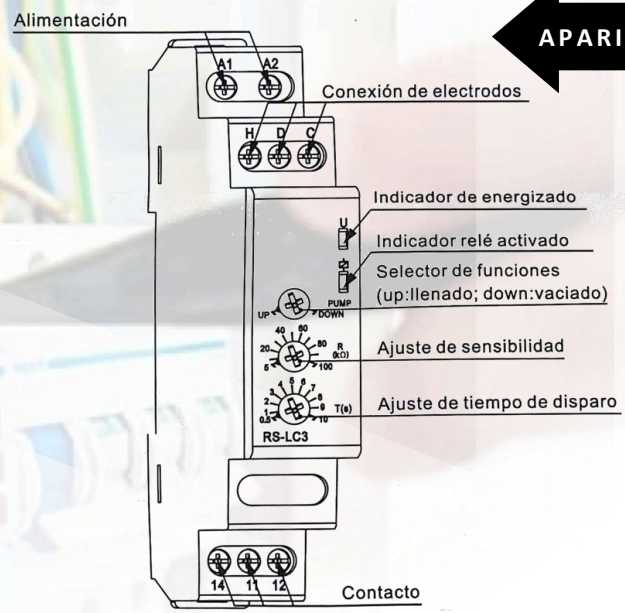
Alimentación

APARI

A1 A2

Conexión de electrodos

H D C

Indicador de energizado

U

Indicador relé activado

Selector de funciones
(up:llenado; down:vaciado)

UP PUMP DOWN

Ajuste de sensibilidad

40 60 20 80 R (kΩ) 5 100

Ajuste de tiempo de disparo

3 4 5 6 7 2 8 1 9 0.5 10 T(s)

RS-LC3

14 11 12

Contacto